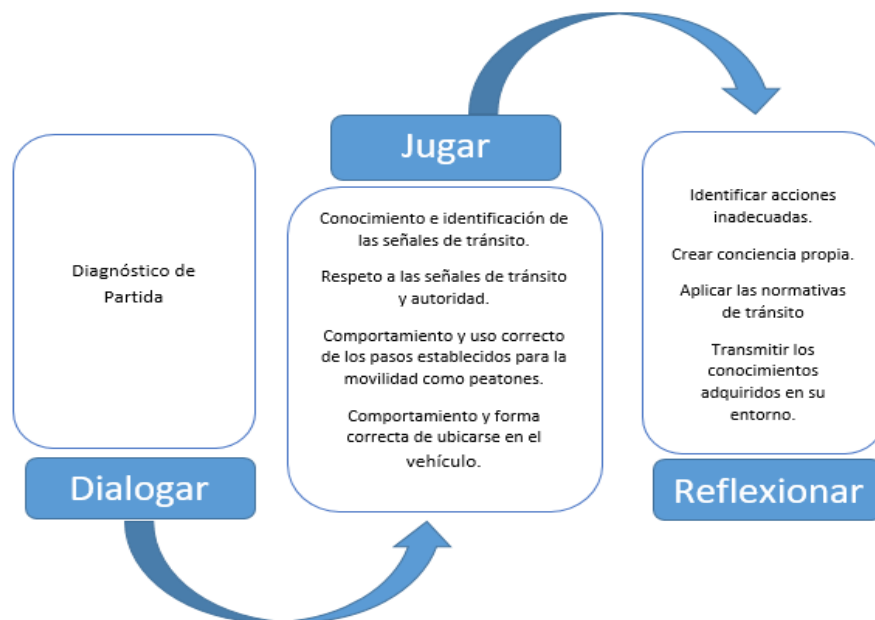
Diagnóstico de Partida

Dialogar

Jugar

Conocimiento e identificación de las señales de tránsito.

Respeto a las señales de tránsito y autoridad.

Comportamiento y uso correcto de los pasos establecidos para la movilidad como peatones.

Comportamiento y forma correcta de ubicarse en el vehículo.

Identificar acciones inadecuadas.

Crear conciencia propia.

Aplicar las normativas de tránsito

Transmitir los conocimientos adquiridos en su entorno.

Reflexionar